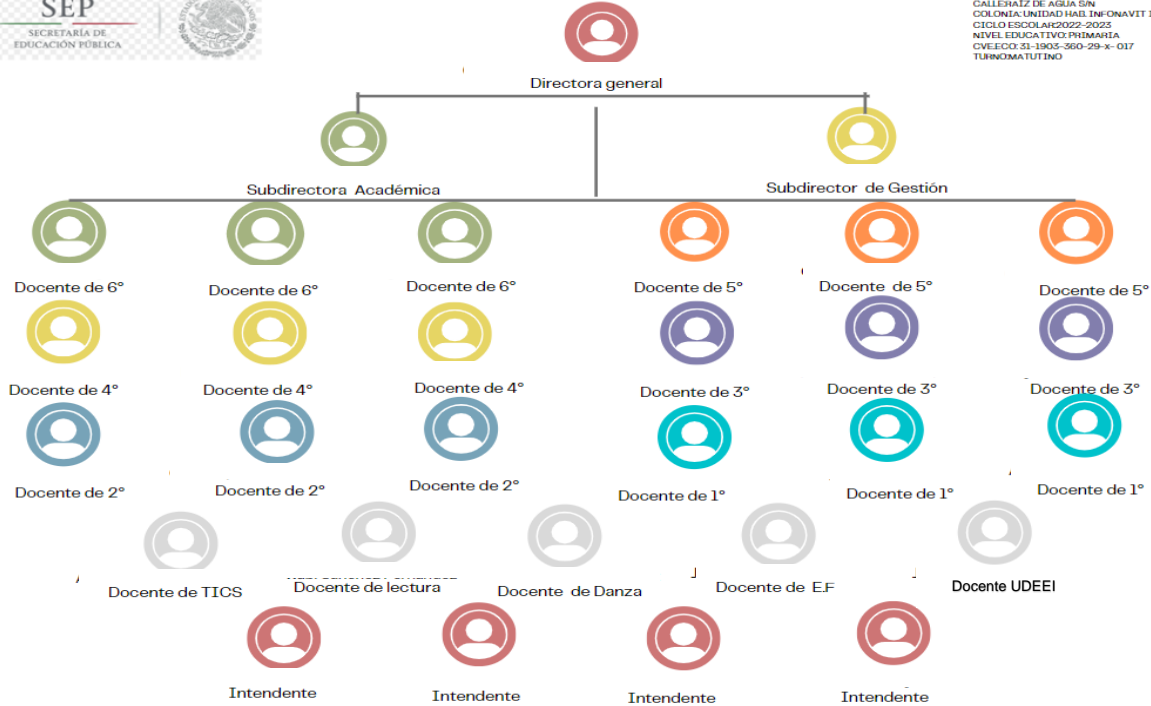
SEP
SECRETARÍA DE EDUCACIÓN PÚBLICA

CALLERAÍZ DE AGUA S/N
COLONIA:UNIDAD HAB. INFONAVIT I
CICLO ESCOLAR:2022-2023
NIVEL EDUCATIVO:PRIMARIA
CVE.ECO: 31-1903-360-29-x-017
TURNO:MATUTINO

Directora general

Subdirectora Académica

Subdirector de Gestión

Docente de 6°

Docente de 6°

Docente de 6°

Docente de 5°

Docente de 5°

Docente de 5°

Docente de 4°

Docente de 4°

Docente de 4°

Docente de 3°

Docente de 3°

Docente de 3°

Docente de 2°

Docente de 2°

Docente de 2°

Docente de 1°

Docente de 1°

Docente de 1°

Docente de TICS

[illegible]
Docente de lectura

Docente de Danza

Docente de E.F

Docente UDEEI

Intendente

Intendente

Intendente

Intendente